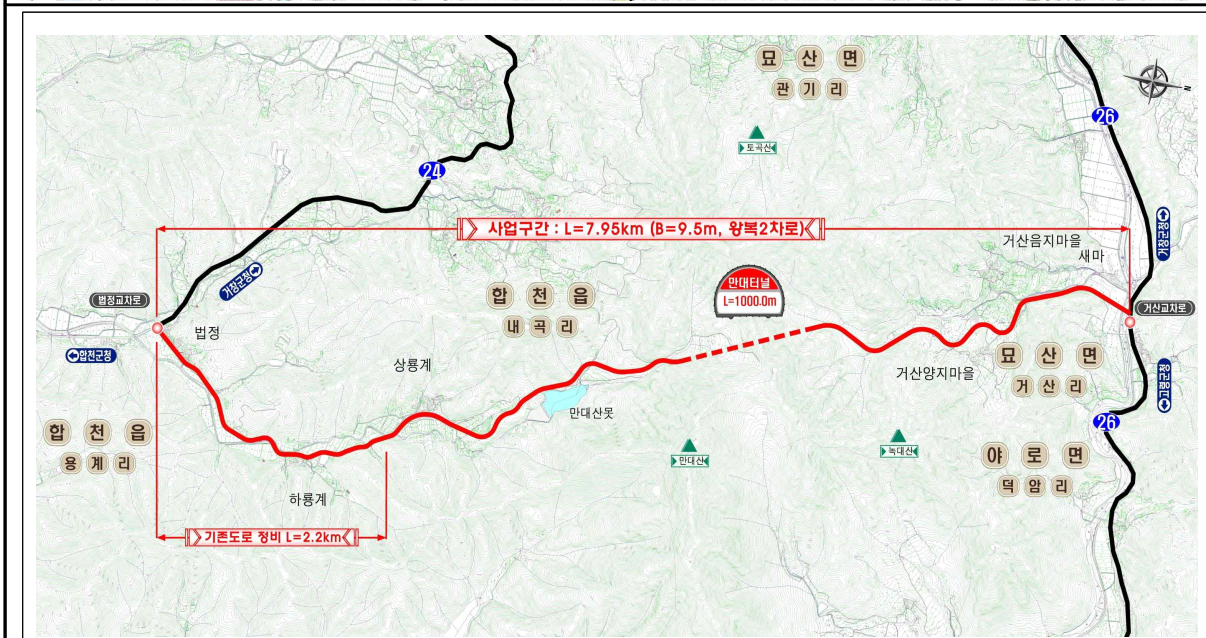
묘 산 면
관 기 리

26

토곡산

24

사업구간 : L=7.95km (B=9.5m, 왕복2차로)

거산음지마을
새마

거창군청

법정교차로

만대터널
L=1000.0m

거산교차로

합 천 읍
내 곡 리

법정

합천군청

상룡계

묘 산 면
거 산 리

거산양지마을

만대산못

합 천 읍
용 계 리

만대산

녹대산

26

야 로 면
덕 암 리

하룡계

기존도로 정비 L=2.2km